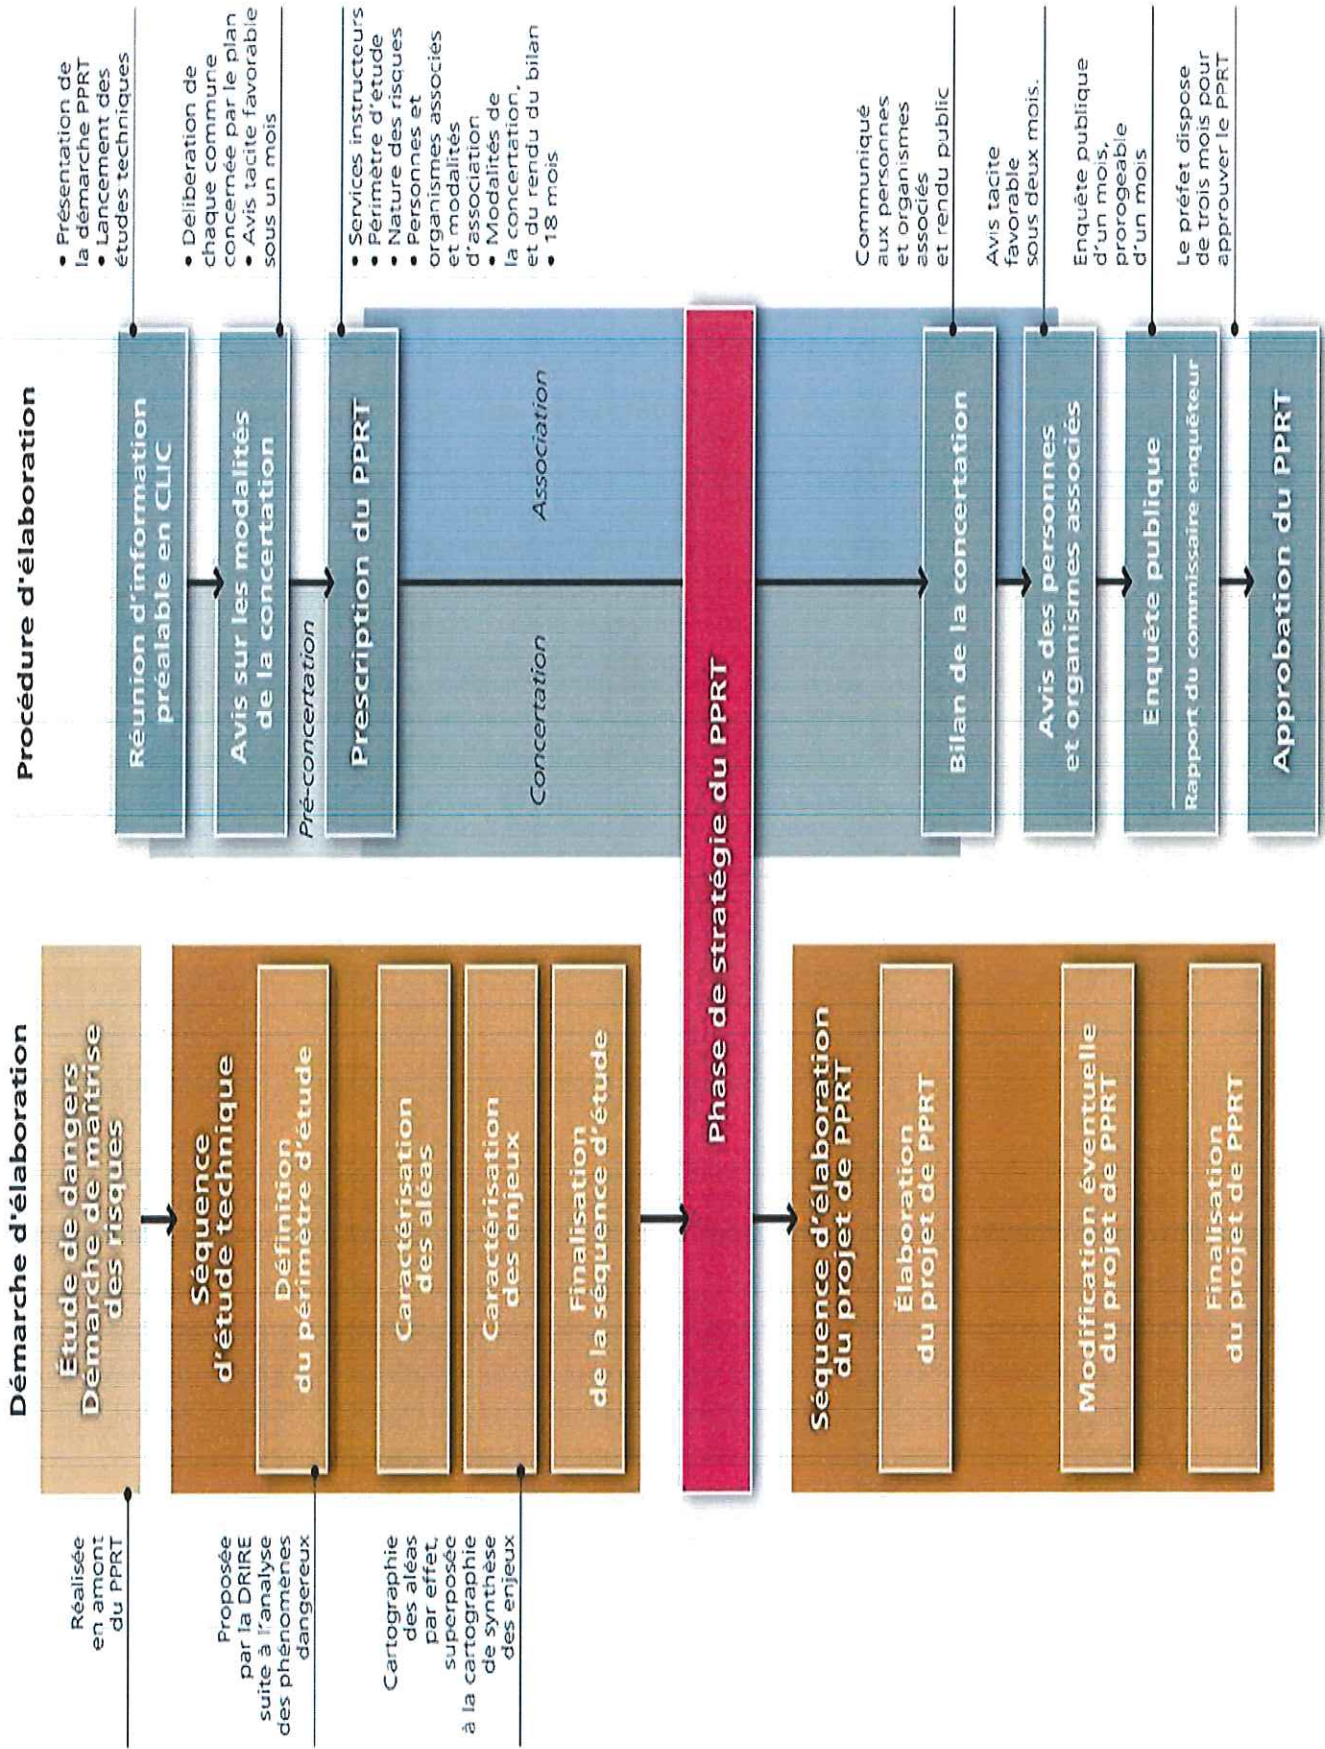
Démarche d'élaboration

Réalisée en amont du PPRT

Étude de dangers
Démarche de maîtrise des risques

Proposée par la DRIRE suite à l'analyse des phénomènes dangereux

Cartographie des aléas par effet, superposée à la cartographie de synthèse des enjeux

Séquence d'étude technique

Définition du périmètre d'étude

Caractérisation des aléas

Caractérisation des enjeux

Finalisation de la séquence d'étude

Phase de stratégie du PPRT

Séquence d'élaboration du projet de PPRT

Élaboration du projet de PPRT

Modification éventuelle du projet de PPRT

Finalisation du projet de PPRT

Procédure d'élaboration

Réunion d'information préalable en CLIC

• Présentation de la démarche PPRT
• Lancement des études techniques

Avis sur les modalités de la concertation

• Délibération de chaque commune concernée par le plan
• Avis tacite favorable sous un mois

Pré-concertation

Prescription du PPRT

• Services instructeurs
• Périmètre d'étude
• Nature des risques
• Personnes et organismes associés et modalités d'association
• Modalités de la concertation, et du rendu du bilan
• 18 mois

Concertation

Association

Bilan de la concertation

Communiqué aux personnes et organismes associés et rendu public

Avis des personnes et organismes associés

Avis tacite favorable sous deux mois.

Enquête publique

Rapport du commissaire enquêteur

Enquête publique d'un mois, prorogeable d'un mois

Approbation du PPRT

Le préfet dispose de trois mois pour approuver le PPRT